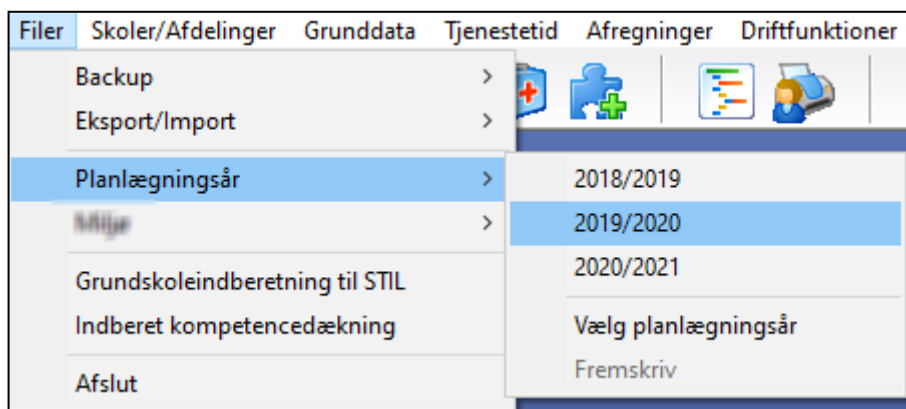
Filer Skoler/Afdelinger Grunddata Tjenestetid Afregninger Driftfunktioner

Backup
Eksport/Import
Planlægningsår
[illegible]
Grundskoleindberetning til STIL
Indberet kompetencedækning
Afslut

2018/2019
2019/2020
2020/2021
Vælg planlægningsår
Fremskriv